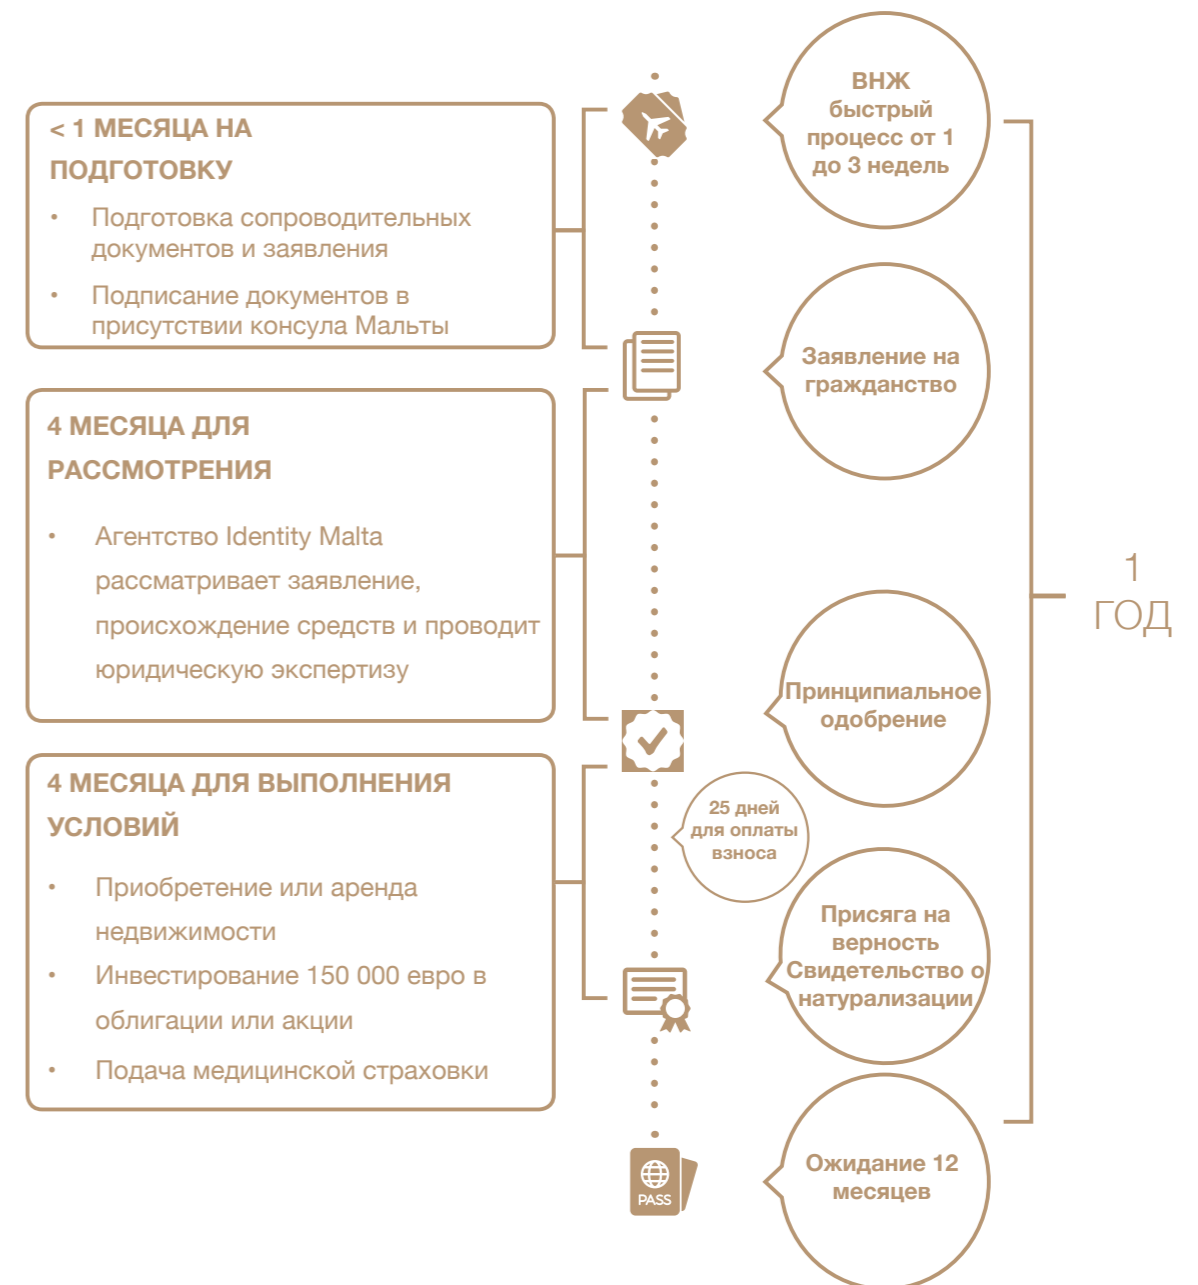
< 1 МЕСЯЦА НА ПОДГОТОВКУ

• Подготовка сопроводительных документов и заявления

• Подписание документов в присутствии консула Мальты

4 МЕСЯЦА ДЛЯ РАССМОТРЕНИЯ

• Агентство Identity Malta рассматривает заявление, происхождение средств и проводит юридическую экспертизу

4 МЕСЯЦА ДЛЯ ВЫПОЛНЕНИЯ УСЛОВИЙ

• Приобретение или аренда недвижимости

• Инвестирование 150 000 евро в облигации или акции

• Подача медицинской страховки

ВНЖ быстрый процесс от 1 до 3 недель

Заявление на гражданство

Принципиальное одобрение

25 дней для оплаты взноса

Присяга на верность Свидетельство о натурализации

PASS

Ожидание 12 месяцев

1 ГОД